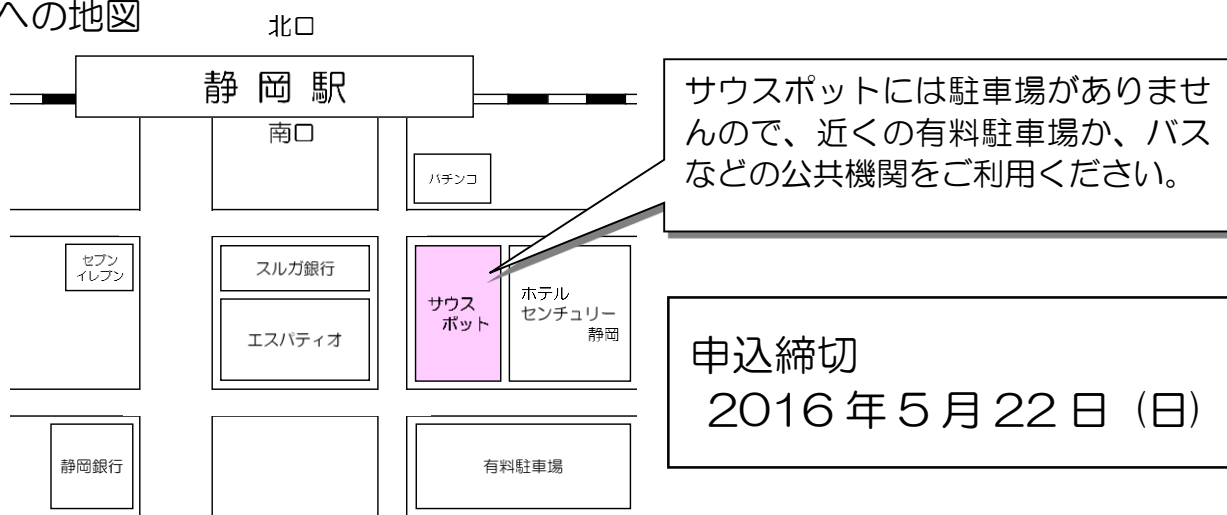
への地図

北口

静 岡 駅

南口

パチンコ

サウスポットには駐車場がありませんので、近くの有料駐車場か、バスなどの公共機関をご利用ください。

セブンイレブン

スルガ銀行

サウスポット

ホテルセンチュリー静岡

エスパティオ

申込締切
2016 年 5 月 22 日（日）

静岡銀行

有料駐車場